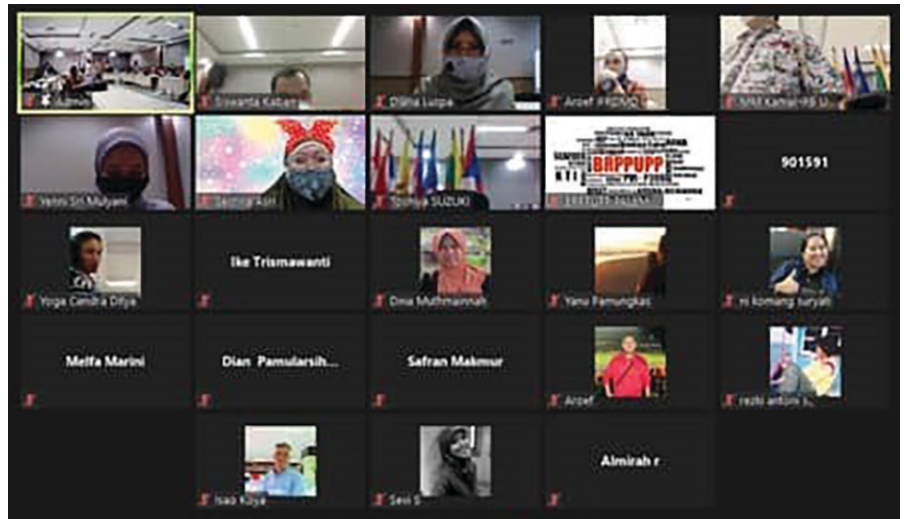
Admin
Siswanta Kaban
Diana Lutpa
Arsef PRDMO
NIM Kamal-PB U
Yenni Sri Mulyani
Sarinta Asri
Toshiya SUZUKI
BRPPUPP
BRPPUPP-BALAM
901591
Yoga Candra Ditya
Ike Trismawanti
Dina Muthmainnah
Yanu Pamungkas
ni komang suryati
Melfa Marini
Dian Pamularsih...
Safran Makmur
Arsef
rezki antoni s
Isao Koiya
Sevi S
Almirah r